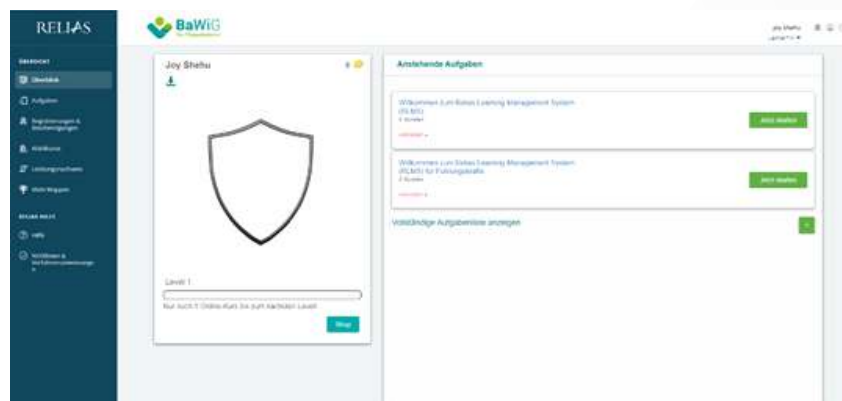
RELIAS

BaWiG

Joy Shehu

ÜBERSICHT

Übersicht

Aufgaben

Registrierungen & Bescheinigungen

Abkürzungen

Leistungsnachweis

Mein Wegweiser

RELIAS HILFE

Hilfe

Richtlinien & Verfahrensanweisungen

Joy Shehu

0

Level 1

Nur noch 1 Online-Kurs bis zum nächsten Level

Shop

Anstehende Aufgaben

Willkommen zum Relias Learning Management System (RLMS)

1 Kurs

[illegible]

Jetzt starten

Willkommen zum Relias Learning Management System (RLMS) für Führungskräfte

2 Kurse

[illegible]

Jetzt starten

Vollständige Aufgabenliste anzeigen